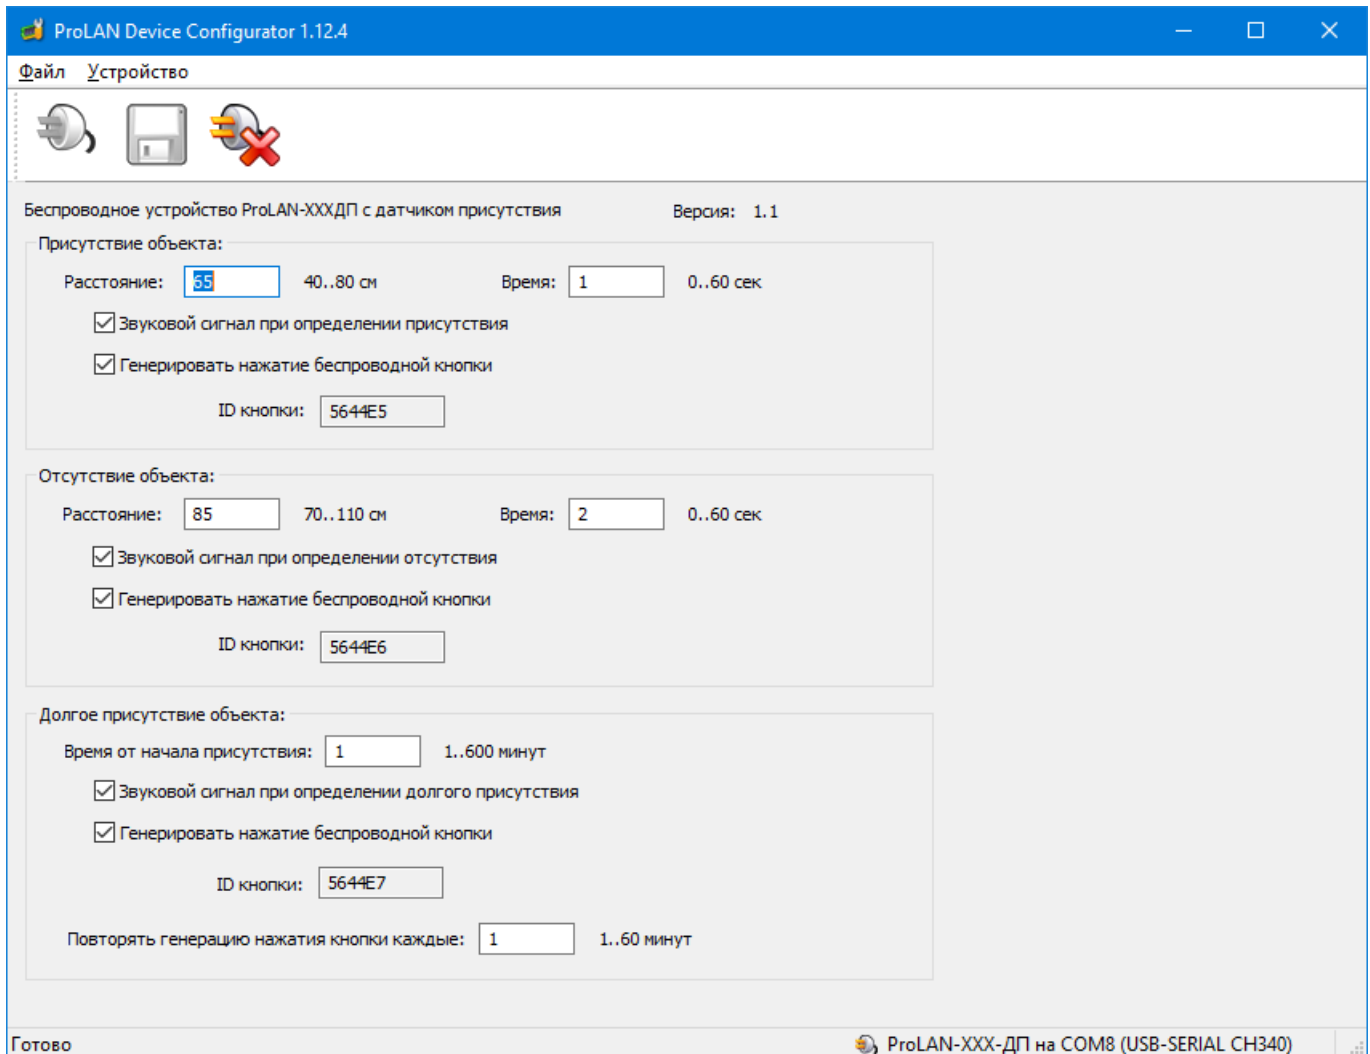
ProLAN Device Configurator 1.12.4

Файл Устройство

Беспроводное устройство ProLAN-XXXДП с датчиком присутствия
Версия: 1.1

Присутствие объекта:

Расстояние: 55 40..80 см
Время: 1 0..60 сек

Звуковой сигнал при определении присутствия

Генерировать нажатие беспроводной кнопки

ID кнопки: 5644E5

Отсутствие объекта:

Расстояние: 85 70..110 см
Время: 2 0..60 сек

Звуковой сигнал при определении отсутствия

Генерировать нажатие беспроводной кнопки

ID кнопки: 5644E6

Долгое присутствие объекта:

Время от начала присутствия: 1 1..600 минут

Звуковой сигнал при определении долгого присутствия

Генерировать нажатие беспроводной кнопки

ID кнопки: 5644E7

Повторять генерацию нажатия кнопки каждые: 1 1..60 минут

Готово
ProLAN-XXX-ДП на COM8 (USB-SERIAL CH340)